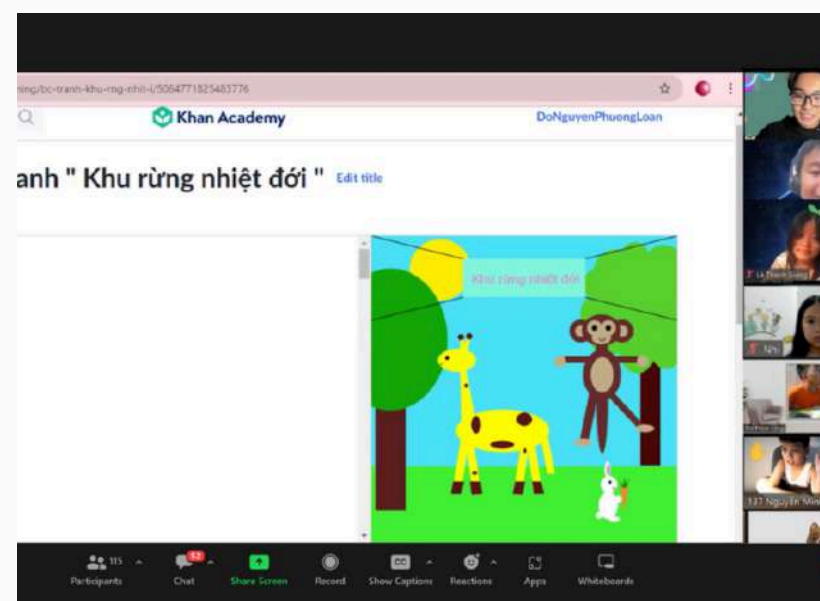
ning/bc-tranh-khu-rng-nhit-i/5084771825483776

Khan Academy

DoNguyenPhuongLoan

anh " Khu rừng nhiệt đới " Edit title

Khu rừng nhiệt đới

Lê Thanh Giang

Nhi

137 Nguyễn Min

115 Participants

12 Chat

Share Screen

Record

Show Captions

Reactions

Apps

Whiteboards